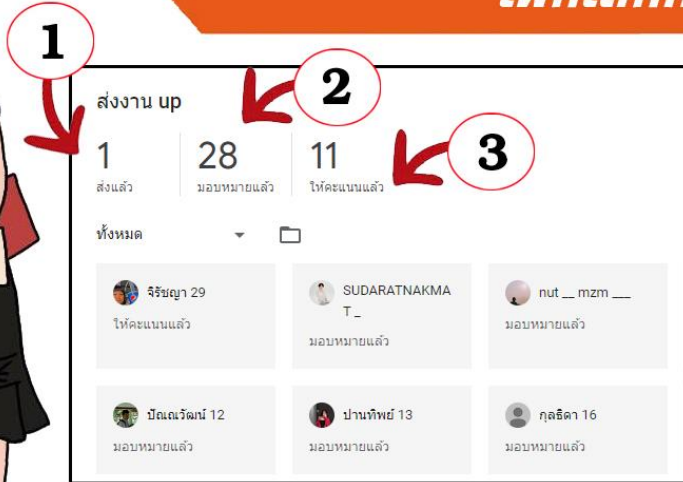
1

2

3

ส่งงาน up

1
ส่งแล้ว

28
มอบหมายแล้ว

11
ให้คะแนนแล้ว

ทั้งหมด

จิรัชญา 29
ให้คะแนนแล้ว

SUDARATNAKMAT _
มอบหมายแล้ว

nut __ mzm ___
มอบหมายแล้ว

ปัณณวัฒน์ 12
มอบหมายแล้ว

ปานทิพย์ 13
มอบหมายแล้ว

กุลธิดา 16
มอบหมายแล้ว